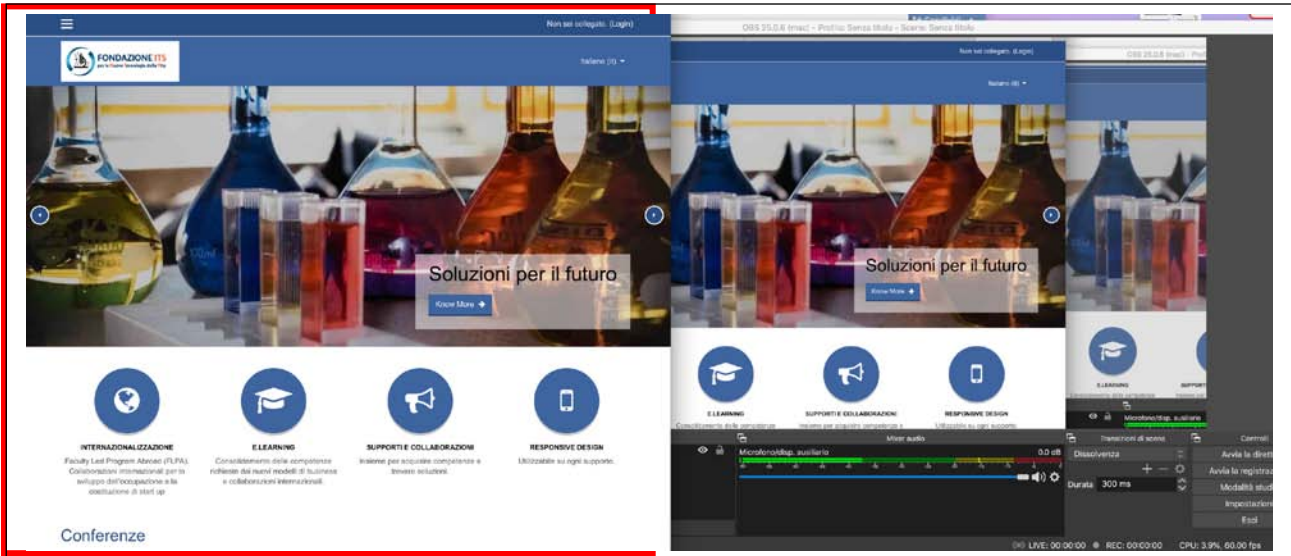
Non sei collegato. (Login)

FONDAZIONE ITS
per le Nuove Tecnologie della Vita

Italiano (it)

Soluzioni per il futuro

Know More

INTERNAZIONALIZZAZIONE
Faculty Led Program Abroad (FLPA). Collaborazioni internazionali per lo sviluppo dell'occupazione e la costituzione di start up

E.LEARNING
Consolidamento delle competenze richieste dai nuovi modelli di business e collaborazioni internazionali.

SUPPORTI E COLLABORAZIONI
Insieme per acquisire competenze e trovare soluzioni.

RESPONSIVE DESIGN
Utilizzabile su ogni supporto.

Conferenze

OBS 25.0.8 (mac) - Profilo: Senza titolo - Scene: Senza titolo

Non sei collegato. (Login)

Italiano (it)

Soluzioni per il futuro

Know More

E.LEARNING
SUPPORTI E COLLABORAZIONI
RESPONSIVE DESIGN

Mixer audio
Microfono/disp. ausiliario
0.0 dB

Transizioni di scena
Dissolvenza
Durata 300 ms

Controlli
Avvia la dirett
Avvia la registraz
Modalità studi
Impostazion
Esci

LIVE: 00:00:00 REC: 00:00:00 CPU: 3.9%, 60.00 fps